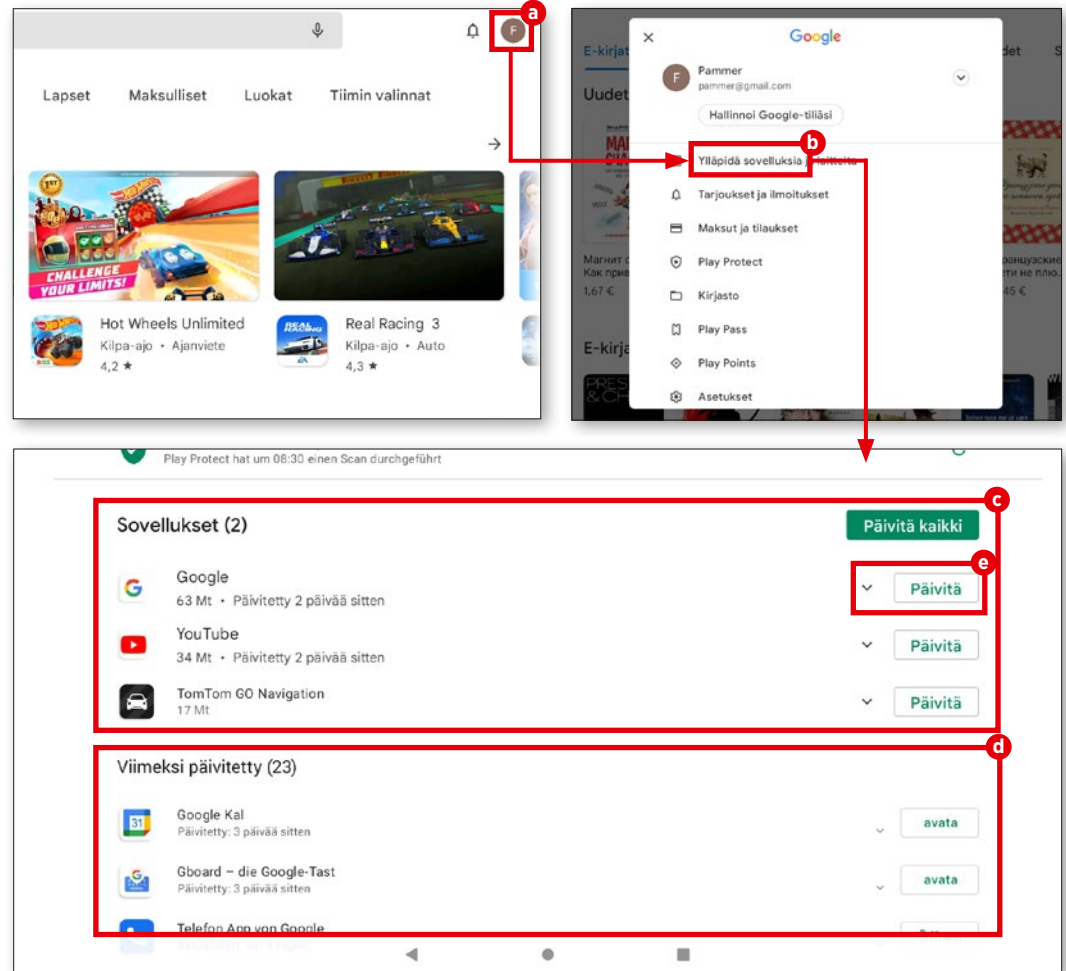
F
a

Lapset
Maksulliset
Luokat
Tiimin valinnat

CHALLENGE YOUR LIMITS!

Hot Wheels Unlimited
Kilpa-ajo • Ajanviete
4,2 ★

Real Racing 3
Kilpa-ajo • Auto
4,3 ★

E-kirjat
Uudet
Google
Pammer
pammer@gmail.com
Hallinnoi Google-tiliäsi
b
Ylläpidä sovelluksia ja laitteita
Tarjoukset ja ilmoitukset
Maksut ja tilaukset
Play Protect
Kirjasto
Play Pass
Play Points
Asetukset
Магнит
Как прив
1,67 €
45 €
E-kirja

Play Protect hat um 08:30 einen Scan durchgeführt

c
Sovellukset (2)
Päivitä kaikki

e
Google
63 Mt • Päivitetty 2 päivää sitten
Päivitä

YouTube
34 Mt • Päivitetty 2 päivää sitten
Päivitä

TomTom GO Navigation
17 Mt
Päivitä

d
Viimeksi päivitetty (23)

Google Kal
Päivitetty: 3 päivää sitten
avata

Gboard – die Google-Tast
Päivitetty: 3 päivää sitten
avata

Telefon App von Google
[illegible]